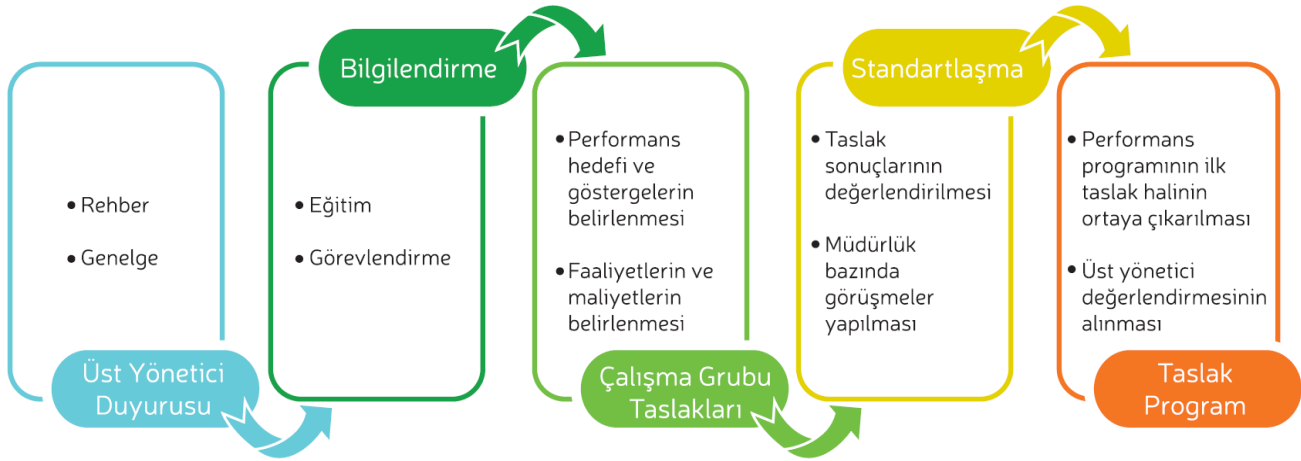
• Rehber

• Genelge

Üst Yönetici Duyurusu

Bilgilendirme

• Eğitim

• Görevlendirme

• Performans hedefi ve göstergelerin belirlenmesi

• Faaliyetlerin ve maliyetlerin belirlenmesi

Çalışma Grubu Taslakları

Standartlaşma

• Taslak sonuçlarının değerlendirilmesi

• Müdürlük bazında görüşmeler yapılması

• Performans programının ilk taslak halinin ortaya çıkarılması

• Üst yönetici değerlendirmesinin alınması

Taslak Program